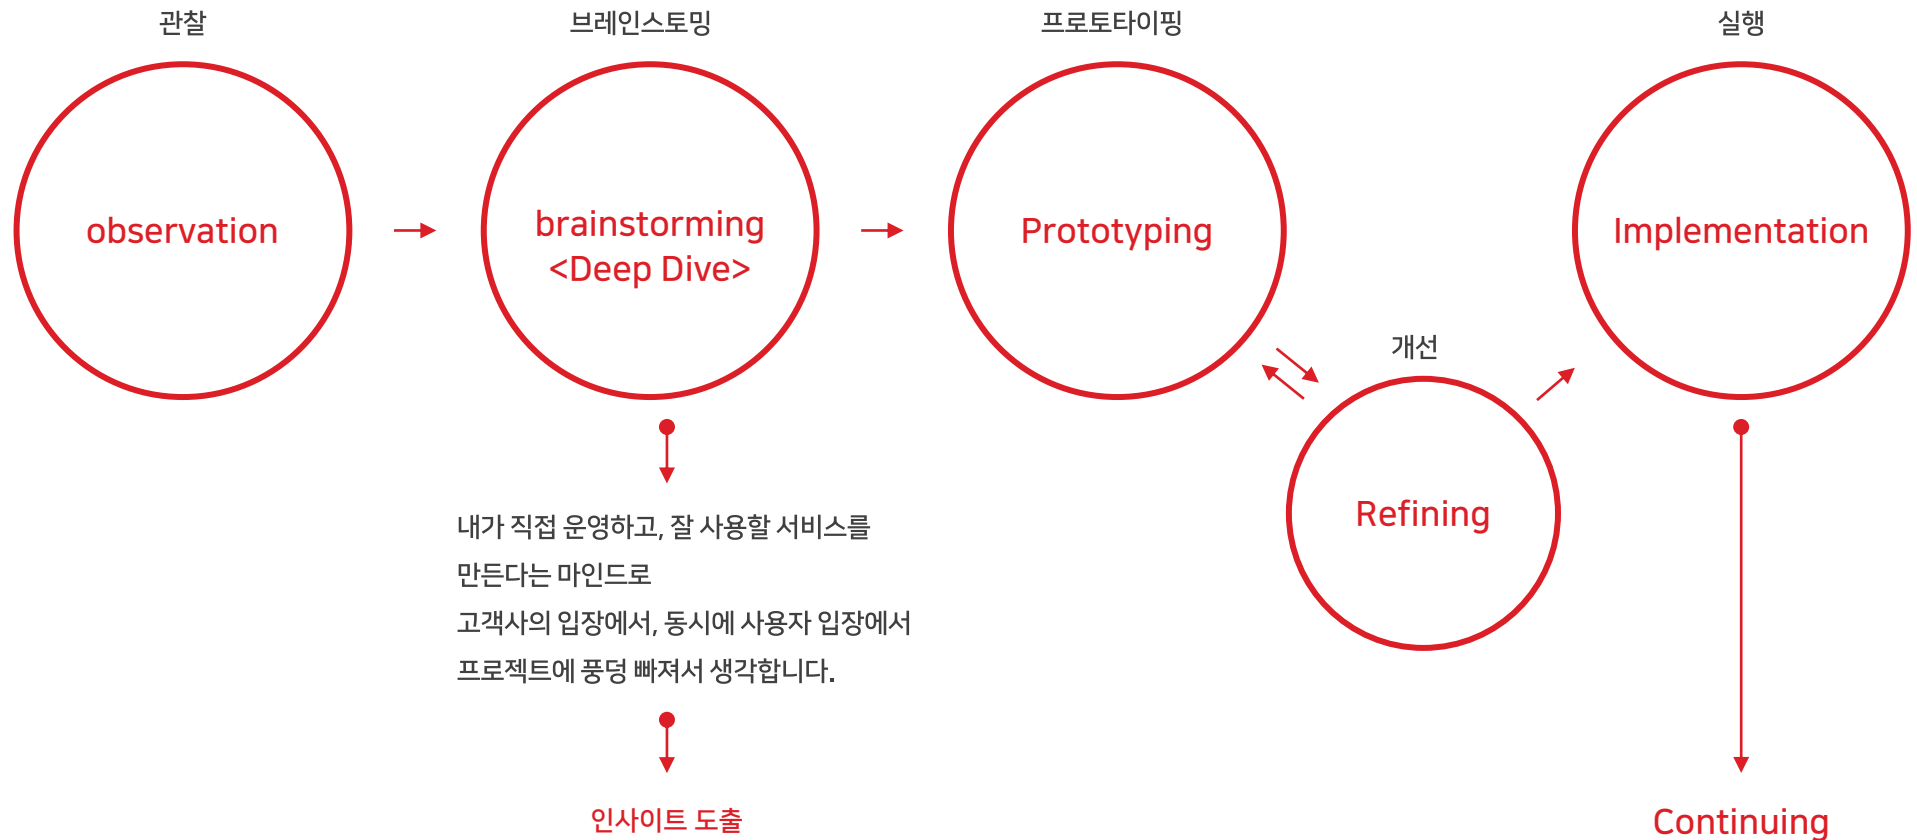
관찰

observation

브레인스토밍

brainstorming
<Deep Dive>

프로토타이핑

Prototyping

실행

Implementation

개선

Refining

내가 직접 운영하고, 잘 사용할 서비스를
만든다는 마인드로
고객사의 입장에서, 동시에 사용자 입장에서
프로젝트에 풍덩 빠져서 생각합니다.

인사이트 도출

Continuing